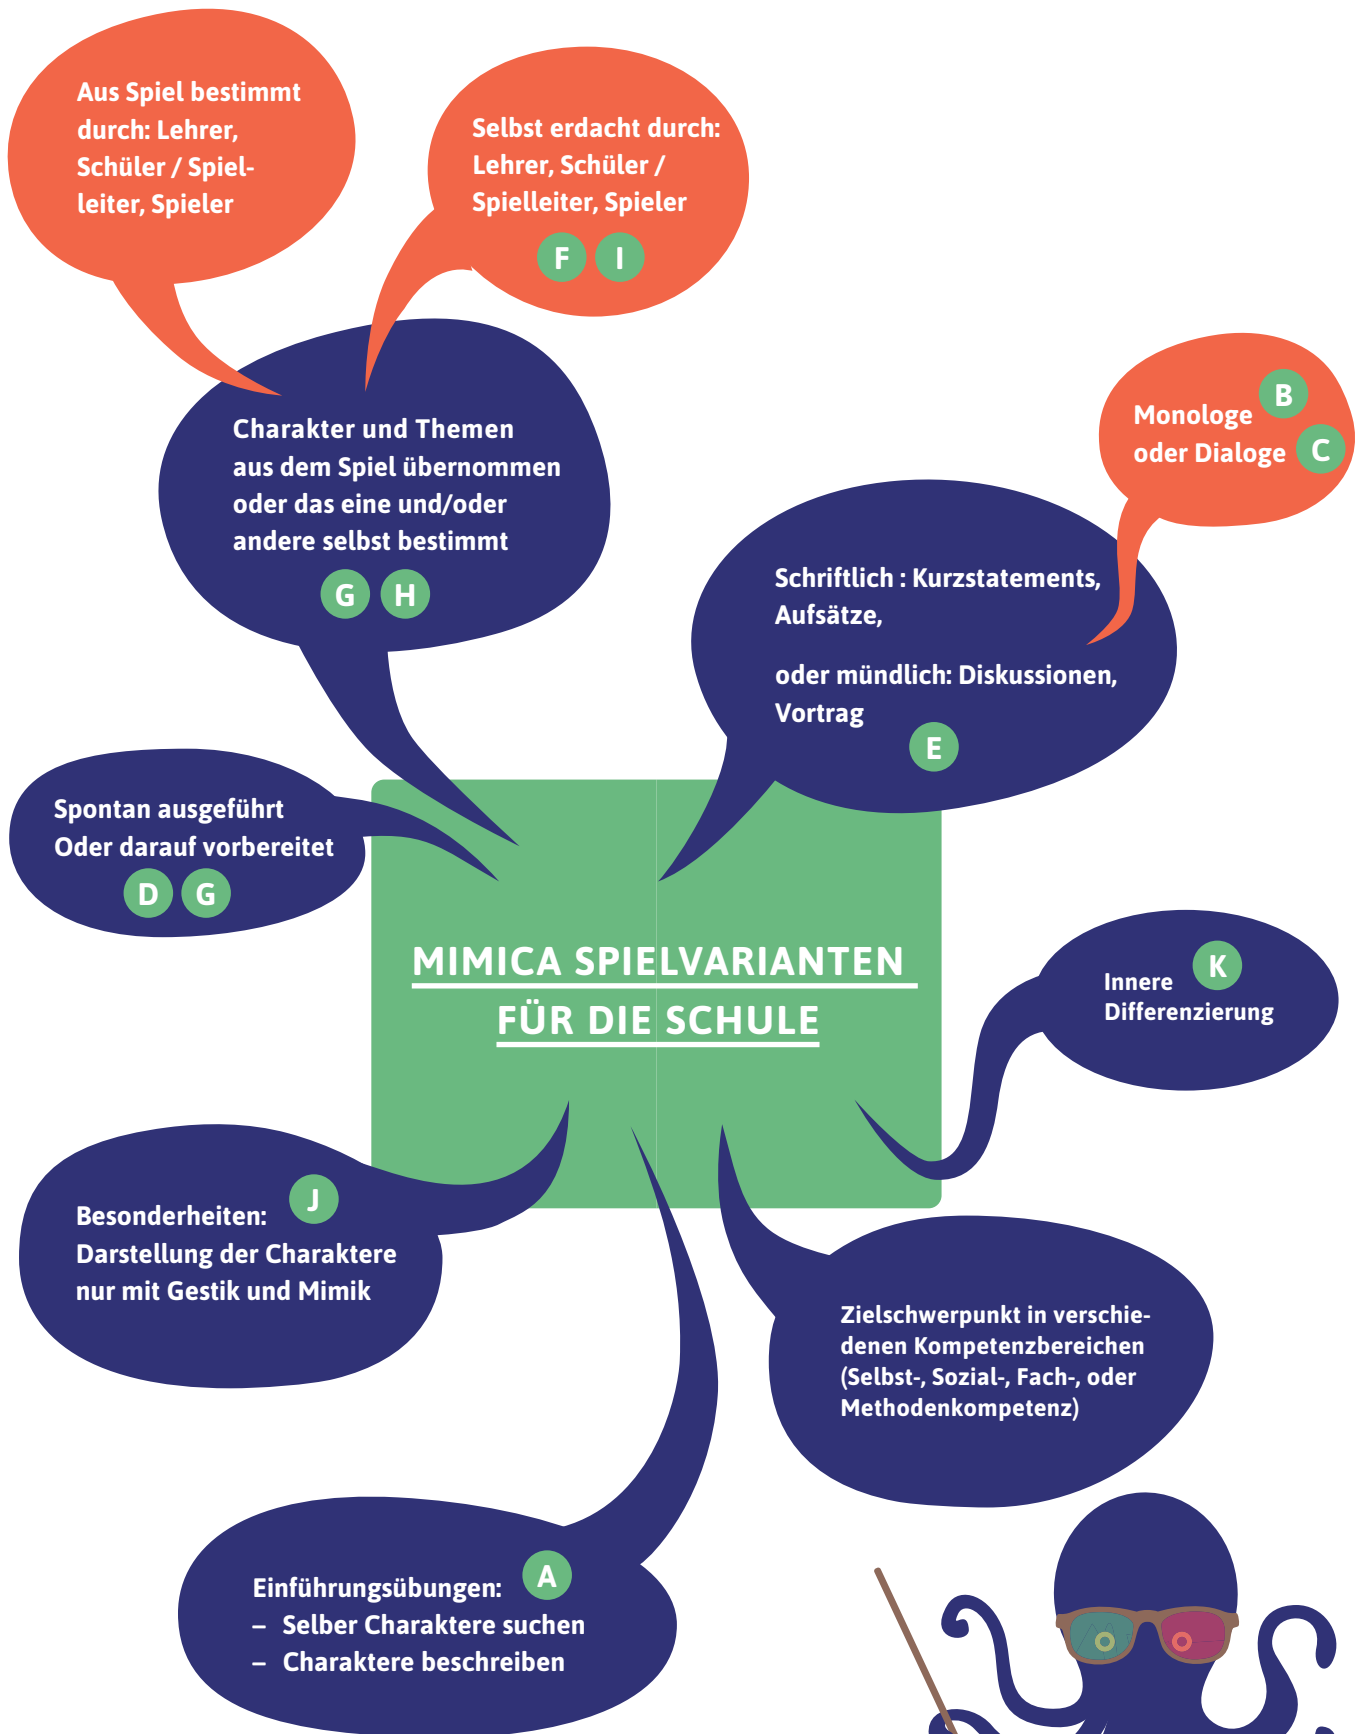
Aus Spiel bestimmt durch: Lehrer, Schüler / Spielleiter, Spieler

Selbst erdacht durch: Lehrer, Schüler / Spielleiter, Spieler
F I

Charakter und Themen aus dem Spiel übernommen oder das eine und/oder andere selbst bestimmt
G H

Monologe oder Dialoge
B C

Schriftlich : Kurzstatements, Aufsätze,

oder mündlich: Diskussionen, Vortrag
E

Spontan ausgeführt
Oder darauf vorbereitet
D G

MIMICA SPIELVARIANTEN FÜR DIE SCHULE

Innere Differenzierung
K

Besonderheiten:
J
Darstellung der Charaktere nur mit Gestik und Mimik

Zielschwerpunkt in verschiedenen Kompetenzbereichen (Selbst-, Sozial-, Fach-, oder Methodenkompetenz)

Einführungsübungen:
A
– Selber Charaktere suchen
– Charaktere beschreiben